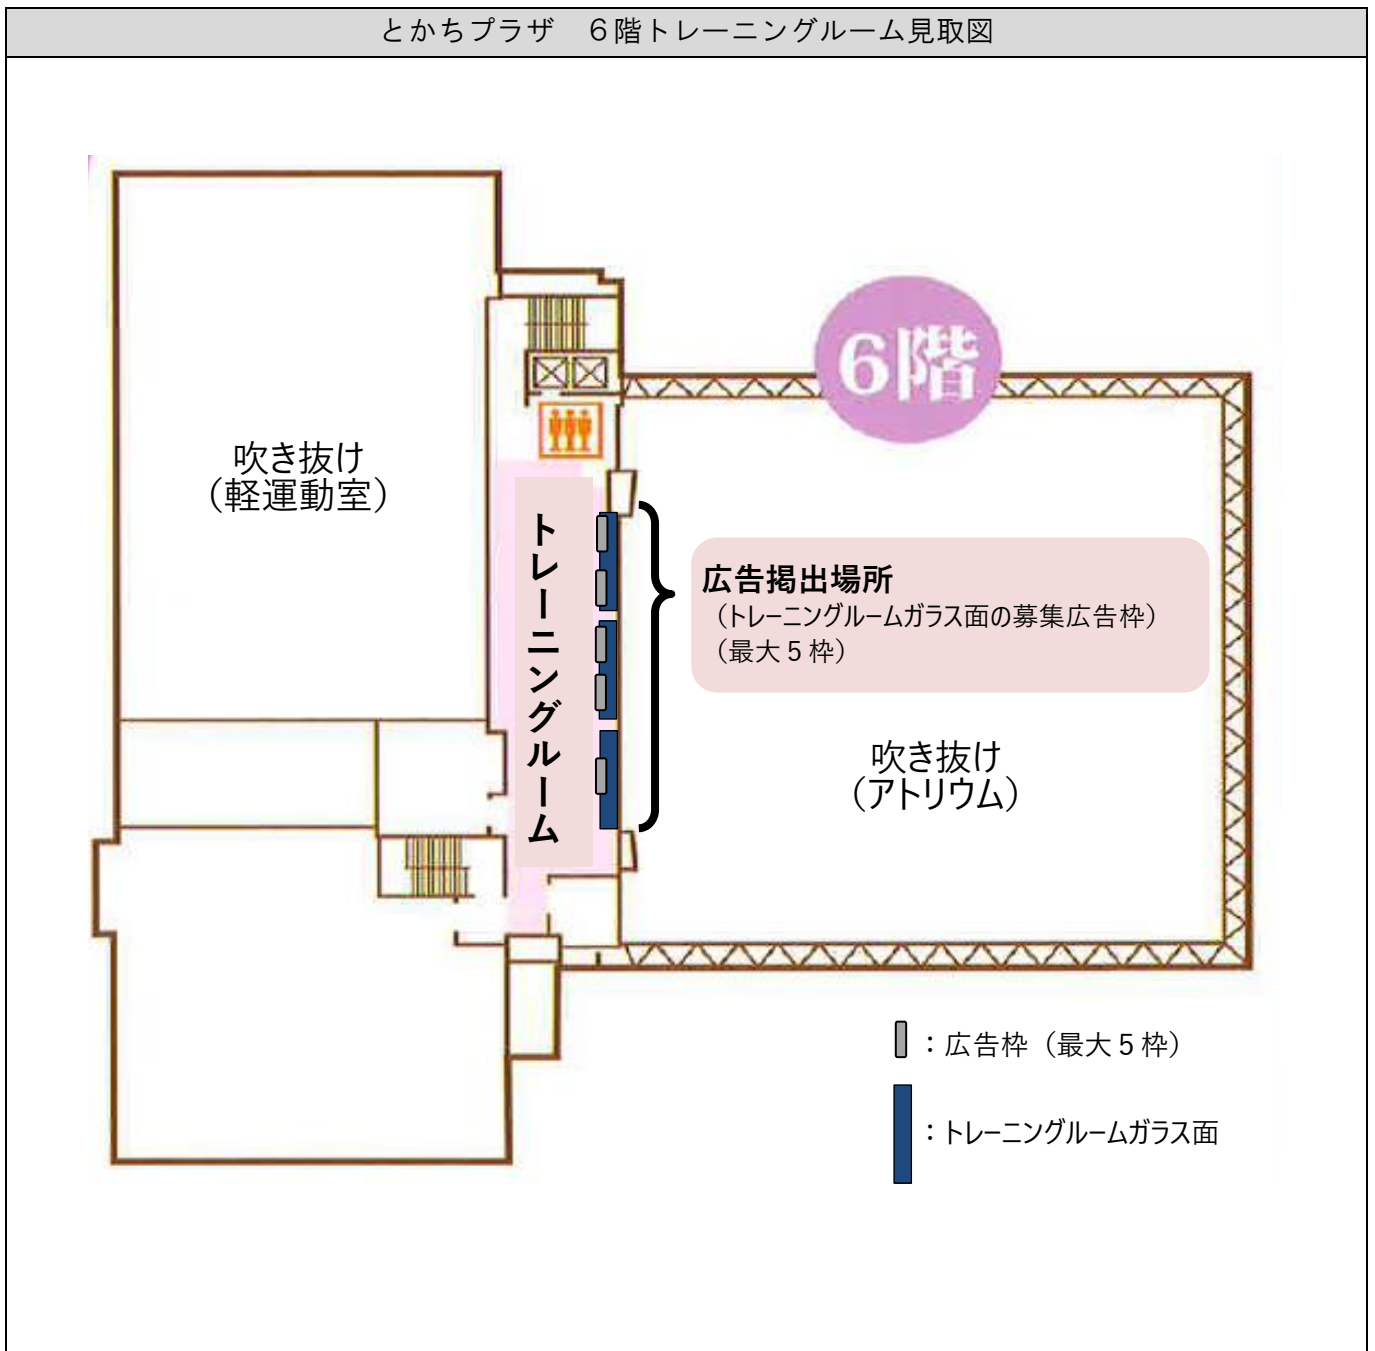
とかちプラザ　６階トレーニングルーム見取図

6階

吹き抜け
（軽運動室）

トレーニングルーム

広告掲出場所
（トレーニングルームガラス面の募集広告枠）
（最大５枠）

吹き抜け
（アトリウム）

：広告枠（最大５枠）

：トレーニングルームガラス面